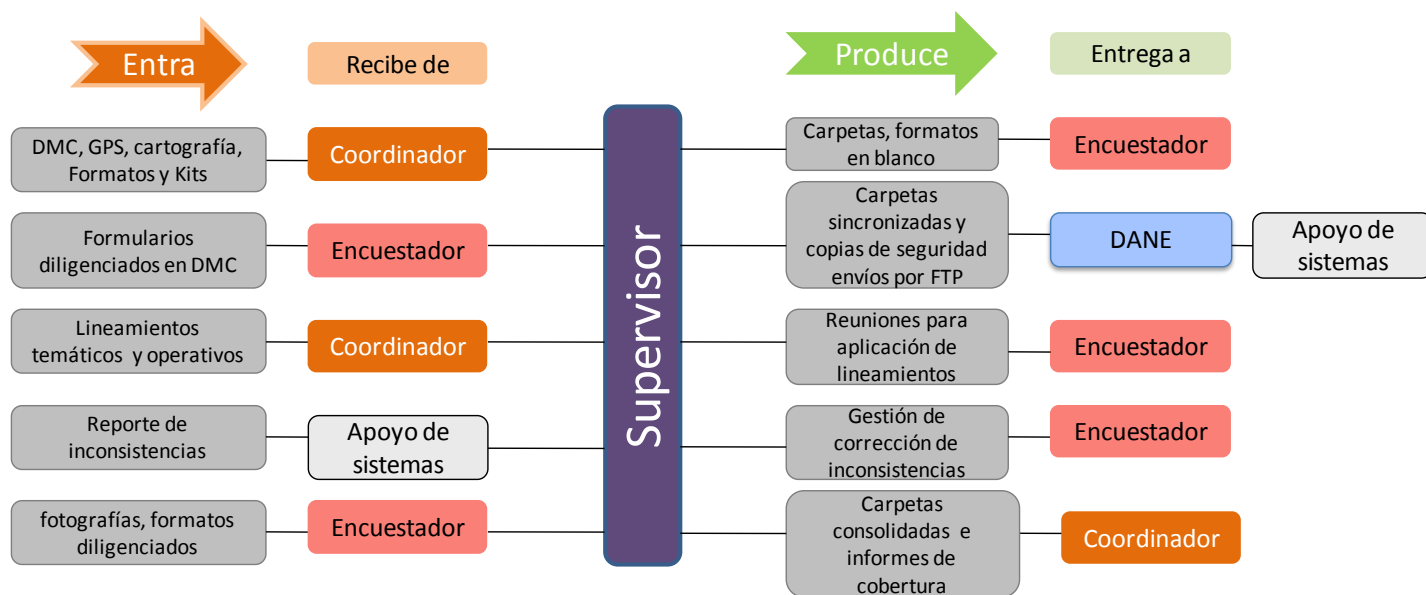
Entra

Recibe de

Produce

Entrega a

DMC, GPS, cartografía, Formatos y Kits

Coordinador

Formularios diligenciados en DMC

Encuestador

Lineamientos temáticos y operativos

Coordinador

Reporte de inconsistencias

Apoyo de sistemas

fotografías, formatos diligenciados

Encuestador

Supervisor

Carpetas, formatos en blanco

Encuestador

Carpetas sincronizadas y copias de seguridad envíos por FTP

DANE

Apoyo de sistemas

Reuniones para aplicación de lineamientos

Encuestador

Gestión de corrección de inconsistencias

Encuestador

Carpetas consolidadas e informes de cobertura

Coordinador